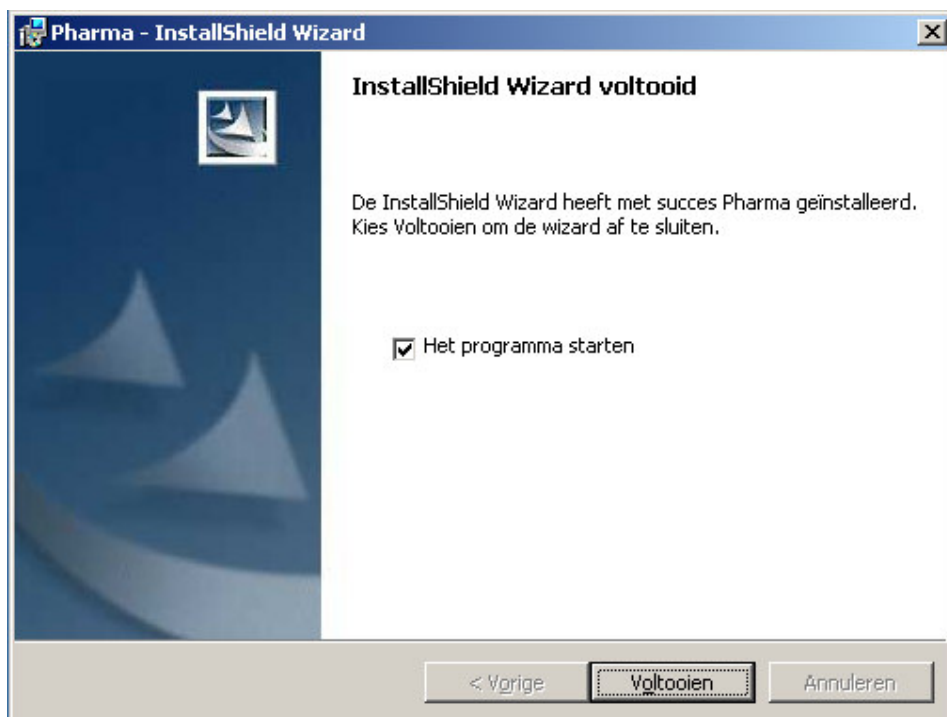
Pharma - InstallShield Wizard

InstallShield Wizard voltooid

De InstallShield Wizard heeft met succes Pharma geïnstalleerd. Kies Voltooien om de wizard af te sluiten.

Het programma starten

< Vorige
Voltooien
Annuleren